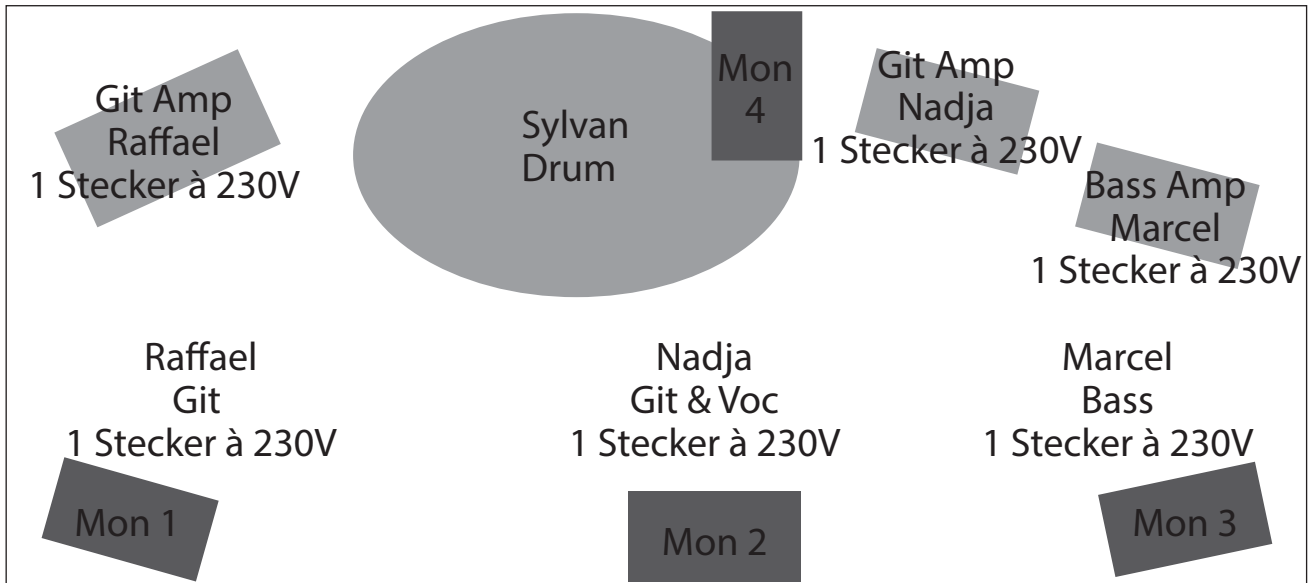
Git Amp
Raffael
1 Stecker à 230V

Sylvan
Drum

Mon
4

Git Amp
Nadja
1 Stecker à 230V

Bass Amp
Marcel
1 Stecker à 230V

Raffael
Git
1 Stecker à 230V

Nadja
Git & Voc
1 Stecker à 230V

Marcel
Bass
1 Stecker à 230V

Mon 1

Mon 2

Mon 3